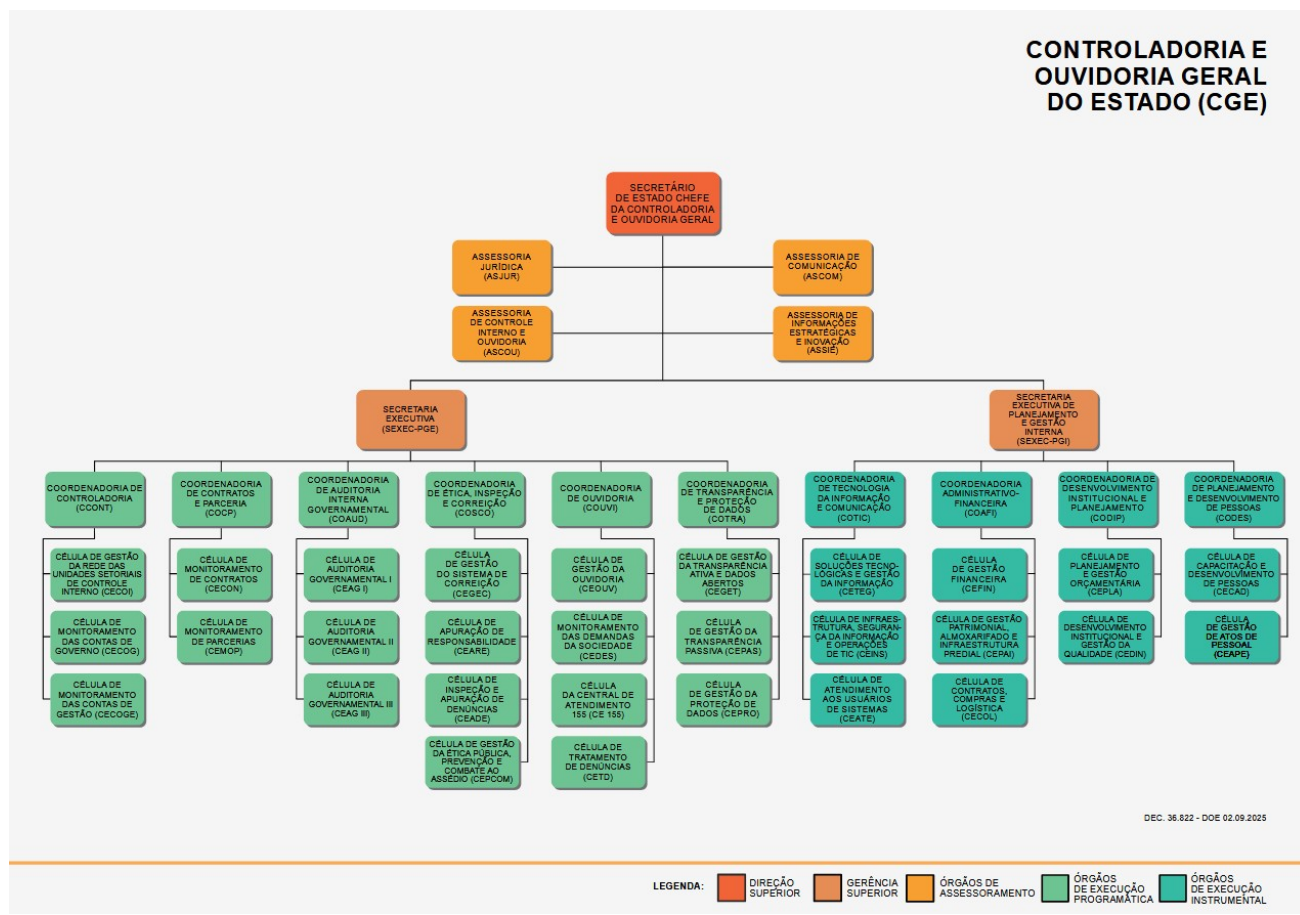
CONTROLADORIA E OUVIDORIA GERAL DO ESTADO (CGE)

SECRETÁRIO DE ESTADO CHEFE DA CONTROLADORIA E OUVIDORIA GERAL

ASSESSORIA JURÍDICA (ASJUR)

ASSESSORIA DE COMUNICAÇÃO (ASCOM)

ASSESSORIA DE CONTROLE INTERNO E OUVIDORIA (ASCOU)

ASSESSORIA DE INFORMAÇÕES ESTRATÉGICAS E INOVAÇÃO (ASSIE)

SECRETARIA EXECUTIVA (SEXEC-PGE)

SECRETARIA EXECUTIVA DE PLANEJAMENTO E GESTÃO INTERNA (SEXEC-PGI)

COORDENADORIA DE CONTROLADORIA (CCONT)

CÉLULA DE GESTÃO DA REDE DAS UNIDADES SETORIAIS DE CONTROLE INTERNO (CECOI)

CÉLULA DE MONITORAMENTO DAS CONTAS DE GOVERNO (CECOG)

CÉLULA DE MONITORAMENTO DAS CONTAS DE GESTÃO (CECOGE)

COORDENADORIA DE CONTRATOS E PARCERIA (COCP)

CÉLULA DE MONITORAMENTO DE CONTRATOS (CECON)

CÉLULA DE MONITORAMENTO DE PARCERIAS (CEMOP)

COORDENADORIA DE AUDITORIA INTERNA GOVERNAMENTAL (COAUD)

CÉLULA DE AUDITORIA GOVERNAMENTAL I (CEAG I)

CÉLULA DE AUDITORIA GOVERNAMENTAL II (CEAG II)

CÉLULA DE AUDITORIA GOVERNAMENTAL III (CEAG III)

COORDENADORIA DE ÉTICA, INSPEÇÃO E CORREIÇÃO (COSCO)

CÉLULA DE GESTÃO DO SISTEMA DE CORREIÇÃO (CEGEC)

CÉLULA DE APURAÇÃO DE RESPONSABILIDADE (CEARE)

CÉLULA DE INSPEÇÃO E APURAÇÃO DE DENÚNCIAS (CEADE)

CÉLULA DE GESTÃO DA ÉTICA PÚBLICA, PREVENÇÃO E COMBATE AO ASSÉDIO (CEPCOM)

COORDENADORIA DE OUVIDORIA (COUVI)

CÉLULA DE GESTÃO DA OUVIDORIA (CEOUV)

CÉLULA DE MONITORAMENTO DAS DEMANDAS DA SOCIEDADE (CEDES)

CÉLULA DA CENTRAL DE ATENDIMENTO 155 (CE 155)

CÉLULA DE TRATAMENTO DE DENÚNCIAS (CETD)

COORDENADORIA DE TRANSPARÊNCIA E PROTEÇÃO DE DADOS (COTRA)

CÉLULA DE GESTÃO DA TRANSPARÊNCIA ATIVA E DADOS ABERTOS (CEGET)

CÉLULA DE GESTÃO DA TRANSPARÊNCIA PASSIVA (CEPAS)

CÉLULA DE GESTÃO DA PROTEÇÃO DE DADOS (CEPRO)

COORDENADORIA DE TECNOLOGIA DA INFORMAÇÃO E COMUNICAÇÃO (COTIC)

CÉLULA DE SOLUÇÕES TECNOLÓGICAS E GESTÃO DA INFORMAÇÃO (CETEG)

CÉLULA DE INFRAESTRUTURA, SEGURANÇA DA INFORMAÇÃO E OPERAÇÕES DE TIC (CEINS)

CÉLULA DE ATENDIMENTO AOS USUÁRIOS DE SISTEMAS (CEATE)

COORDENADORIA ADMINISTRATIVO-FINANCEIRA (COAFI)

CÉLULA DE GESTÃO FINANCEIRA (CEFIN)

CÉLULA DE GESTÃO PATRIMONIAL, ALMOXARIFADO E INFRAESTRUTURA PREDIAL (CEPAI)

CÉLULA DE CONTRATOS, COMPRAS E LOGÍSTICA (CECOL)

COORDENADORIA DE DESENVOLVIMENTO INSTITUCIONAL E PLANEJAMENTO (CODIP)

CÉLULA DE PLANEJAMENTO E GESTÃO ORÇAMENTÁRIA (CEPLA)

CÉLULA DE DESENVOLVIMENTO INSTITUCIONAL E GESTÃO DA QUALIDADE (CEDIN)

COORDENADORIA DE PLANEJAMENTO E DESENVOLVIMENTO DE PESSOAS (CODES)

CÉLULA DE CAPACITAÇÃO E DESENVOLVIMENTO DE PESSOAS (CECAD)

CÉLULA DE GESTÃO DE ATOS DE PESSOAL (CEAPE)

DEC. 36.822 - DOE 02.09.2025

LEGENDA: DIREÇÃO SUPERIOR | GERÊNCIA SUPERIOR | ÓRGÃOS DE ASSESSORAMENTO | ÓRGÃOS DE EXECUÇÃO PROGRAMÁTICA | ÓRGÃOS DE EXECUÇÃO INSTRUMENTAL